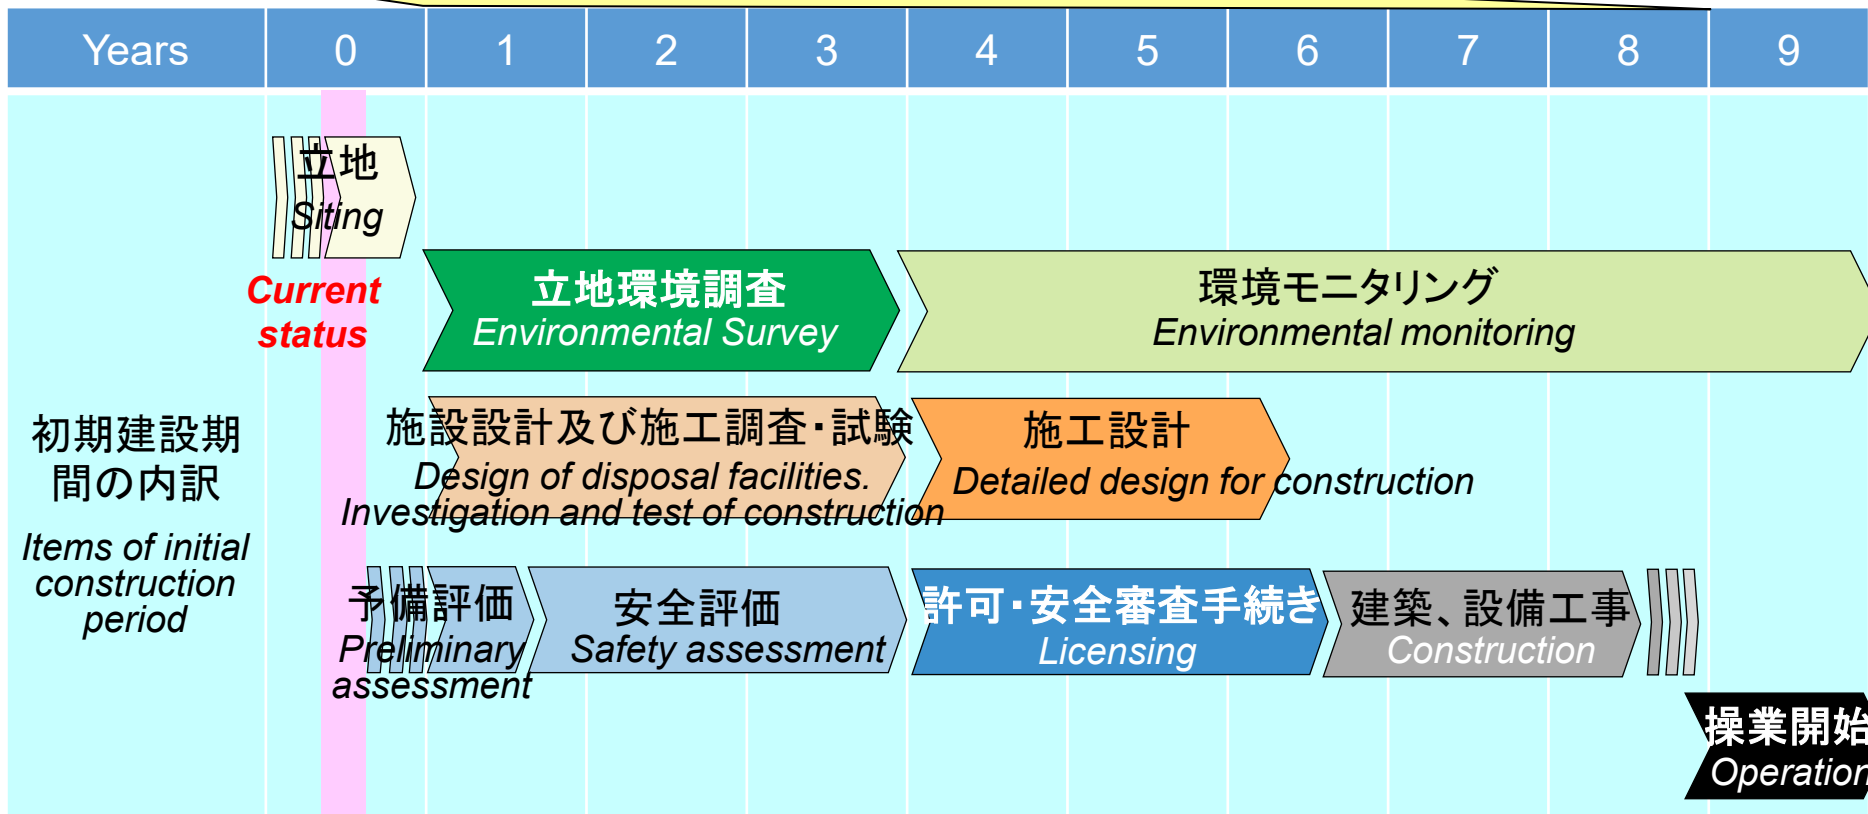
| Years | 0 | 1 | 2 | 3 | 4 | 5 | 6 | 7 | 8 | 9 |
|---|---|---|---|---|---|---|---|---|---|---|

立地
Siting

Current status

立地環境調査
Environmental Survey

環境モニタリング
Environmental monitoring

初期建設期間の内訳

Items of initial construction period

施設設計及び施工調査・試験
Design of disposal facilities. Investigation and test of construction

施工設計
Detailed design for construction

予備評価
Preliminary assessment

安全評価
Safety assessment

許可・安全審査手続き
Licensing

建築、設備工事
Construction

操業開始
Operation